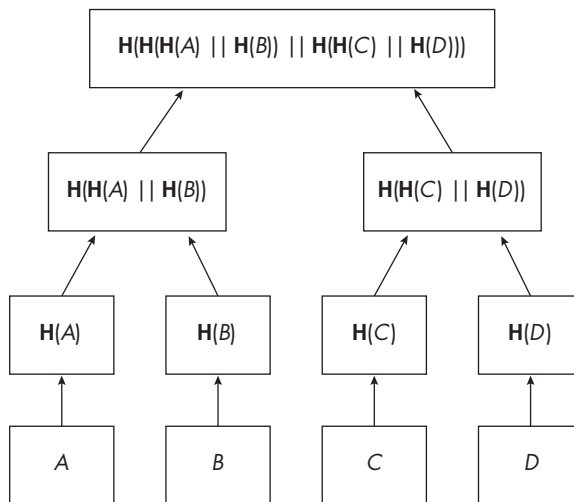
$\mathbf{H}(\mathbf{H}(\mathbf{H}(A) \mid\mid \mathbf{H}(B)) \mid\mid \mathbf{H}(\mathbf{H}(C) \mid\mid \mathbf{H}(D)))$

$\mathbf{H}(\mathbf{H}(A) \mid\mid \mathbf{H}(B))$

$\mathbf{H}(\mathbf{H}(C) \mid\mid \mathbf{H}(D))$

$\mathbf{H}(A)$

$\mathbf{H}(B)$

$\mathbf{H}(C)$

$\mathbf{H}(D)$

$A$

$B$

$C$

$D$